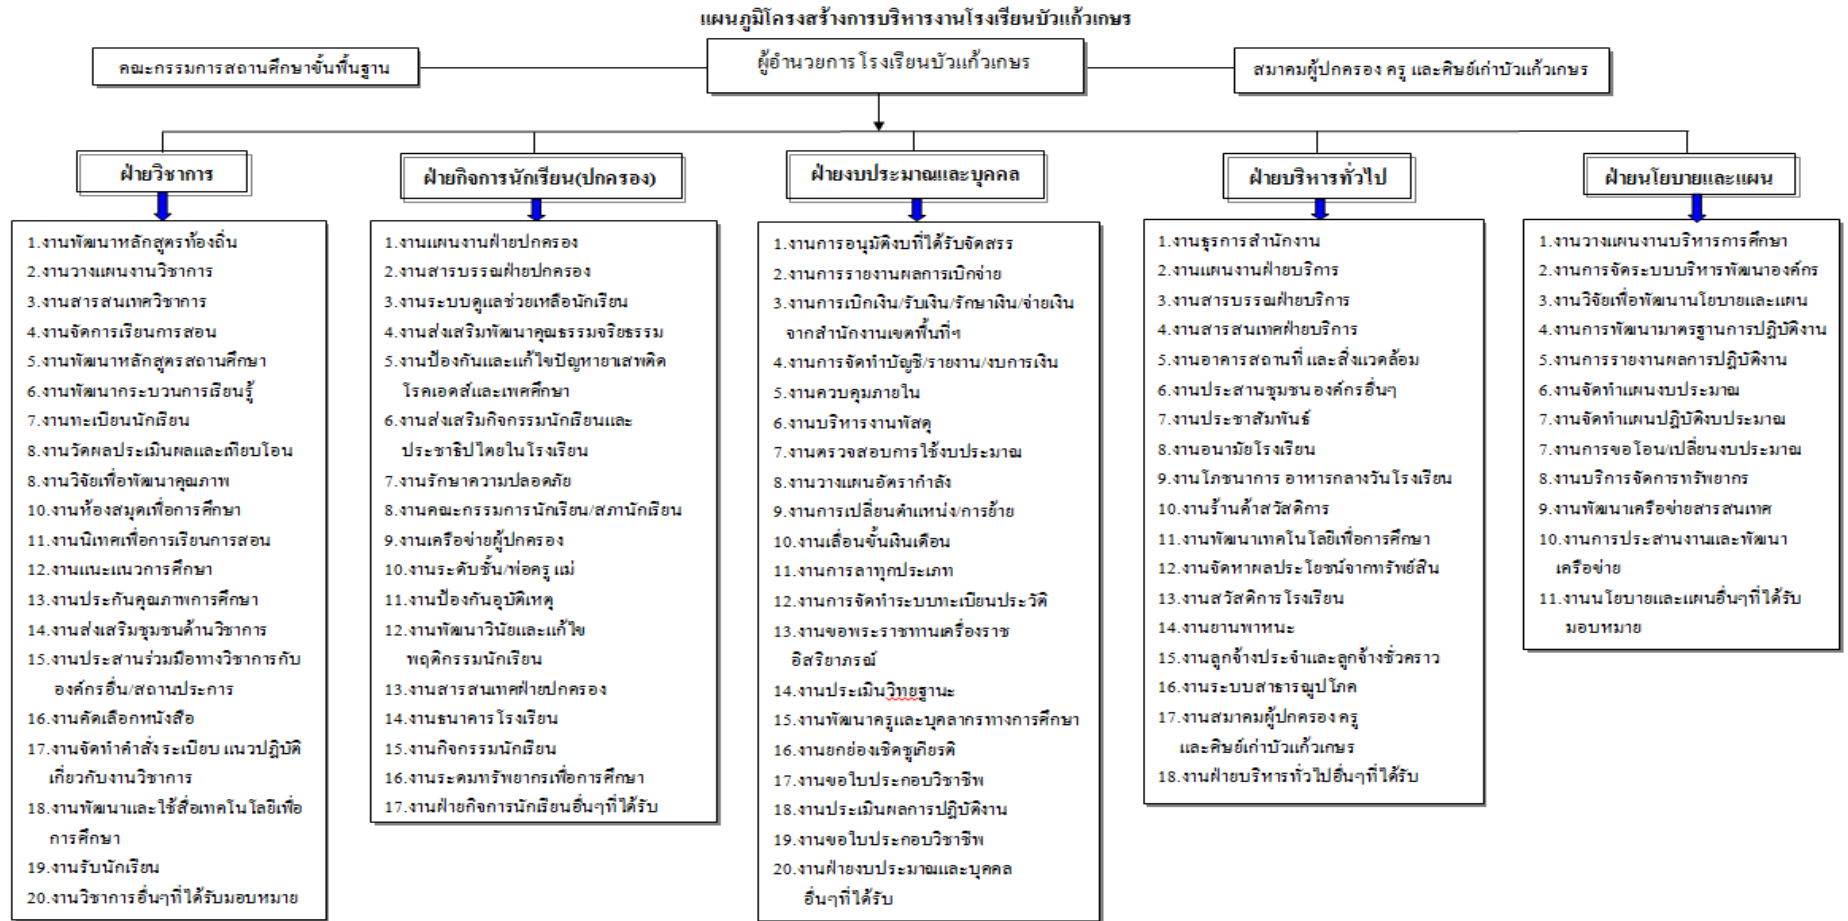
แผนภูมิโครงสร้างการบริหารงานโรงเรียนบัวแก้วเกษร

คณะกรรมการสถานศึกษาขั้นพื้นฐาน

ผู้อำนวยการ โรงเรียนบัวแก้วเกษร

สมาคมผู้ปกครอง ครู และศิษย์เก่าบัวแก้วเกษร

ฝ่ายวิชาการ

1.งานพัฒนาหลักสูตรท้องถิ่น
2.งานวางแผนงานวิชาการ
3.งานสารสนเทศวิชาการ
4.งานจัดการเรียนการสอน
5.งานพัฒนาหลักสูตรสถานศึกษา
6.งานพัฒนากระบวนการเรียนรู้
7.งานทะเบียนนักเรียน
8.งานวัดผลประเมินผลและเทียบโอน
8.งานวิจัยเพื่อพัฒนาคุณภาพ
10.งานห้องสมุดเพื่อการศึกษา
11.งานนิเทศเพื่อการเรียนการสอน
12.งานแนะแนวการศึกษา
13.งานประกันคุณภาพการศึกษา
14.งานส่งเสริมชุมชนด้านวิชาการ
15.งานประสานร่วมมือทางวิชาการกับองค์กรอื่น/สถานประการ
16.งานคัดเลือกหนังสือ
17.งานจัดทำคำสั่ง ระเบียบ แนวปฏิบัติเกี่ยวกับงานวิชาการ
18.งานพัฒนาและใช้สื่อเทคโนโลยีเพื่อการศึกษา
19.งานรับนักเรียน
20.งานวิชาการอื่นๆที่ได้รับมอบหมาย

ฝ่ายกิจการนักเรียน(ปกครอง)

1.งานแผนงานฝ่ายปกครอง
2.งานสารบรรณฝ่ายปกครอง
3.งานระบบดูแลช่วยเหลือนักเรียน
4.งานส่งเสริมพัฒนาคุณธรรมจริยธรรม
5.งานป้องกันและแก้ไขปัญหายาเสพติด โรคเอดส์และเพศศึกษา
6.งานส่งเสริมกิจกรรมนักเรียนและประชาธิปไตยในโรงเรียน
7.งานรักษาความปลอดภัย
8.งานคณะกรรมการนักเรียน/สภานักเรียน
9.งานเครือข่ายผู้ปกครอง
10.งานระดับชั้น/พ่อครู แม่
11.งานป้องกันอุบัติเหตุ
12.งานพัฒนาวินัยและแก้ไขพฤติกรรมนักเรียน
13.งานสารสนเทศฝ่ายปกครอง
14.งานธนาคาร โรงเรียน
15.งานกิจกรรมนักเรียน
16.งานระดมทรัพยากรเพื่อการศึกษา
17.งานฝ่ายกิจการนักเรียนอื่นๆที่ได้รับ

ฝ่ายงบประมาณและบุคคล

1.งานการอนุมัติงบที่ได้รับจัดสรร
2.งานการรายงานผลการเบิกจ่าย
3.งานการเบิกเงิน/รับเงิน/รักษาเงิน/จ่ายเงินจากสำนักงานเขตพื้นที่ฯ
4.งานการจัดทำบัญชี/รายงาน/งบการเงิน
5.งานควบคุมภายใน
6.งานบริหารงานพัสดุ
7.งานตรวจสอบการใช้งบประมาณ
8.งานวางแผนอัตรากำลัง
9.งานการเปลี่ยนตำแหน่ง/การย้าย
10.งานเลื่อนขั้นเงินเดือน
11.งานการลาทุกประเภท
12.งานการจัดทำระบบทะเบียนประวัติ
13.งานขอพระราชทานเครื่องราชอิสริยาภรณ์
14.งานประเมินวิทยฐานะ
15.งานพัฒนาครูและบุคลากรทางการศึกษา
16.งานยกย่องเชิดชูเกียรติ
17.งานขอใบประกอบวิชาชีพ
18.งานประเมินผลการปฏิบัติงาน
19.งานขอใบประกอบวิชาชีพ
20.งานฝ่ายงบประมาณและบุคคลอื่นๆที่ได้รับ

ฝ่ายบริหารทั่วไป

1.งานธุรการสำนักงาน
2.งานแผนงานฝ่ายบริการ
3.งานสารบรรณฝ่ายบริการ
4.งานสารสนเทศฝ่ายบริการ
5.งานอาคารสถานที่ และสิ่งแวดล้อม
6.งานประสานชุมชนองค์กรอื่นๆ
7.งานประชาสัมพันธ์
8.งานอนามัยโรงเรียน
9.งานโภชนาการ อาหารกลางวันโรงเรียน
10.งานร้านค้าสวัสดิการ
11.งานพัฒนาเทคโนโลยีเพื่อการศึกษา
12.งานจัดหาผลประโยชน์จากทรัพย์สิน
13.งานสวัสดิการ โรงเรียน
14.งานยานพาหนะ
15.งานลูกจ้างประจำและลูกจ้างชั่วคราว
16.งานระบบสาธารณูปโภค
17.งานสมาคมผู้ปกครอง ครูและศิษย์เก่าบัวแก้วเกษร
18.งานฝ่ายบริหารทั่วไปอื่นๆที่ได้รับ

ฝ่ายนโยบายและแผน

1.งานวางแผนงานบริหารการศึกษา
2.งานการจัดระบบบริหารพัฒนาองค์กร
3.งานวิจัยเพื่อพัฒนานโยบายและแผน
4.งานการพัฒนามาตรฐานการปฏิบัติงาน
5.งานการรายงานผลการปฏิบัติงาน
6.งานจัดทำแผนงบประมาณ
7.งานจัดทำแผนปฏิบัติงบประมาณ
7.งานการขอโอน/เปลี่ยนงบประมาณ
8.งานบริการจัดการทรัพยากร
9.งานพัฒนาเครือข่ายสารสนเทศ
10.งานการประสานงานและพัฒนาเครือข่าย
11.งานนโยบายและแผนอื่นๆที่ได้รับมอบหมาย